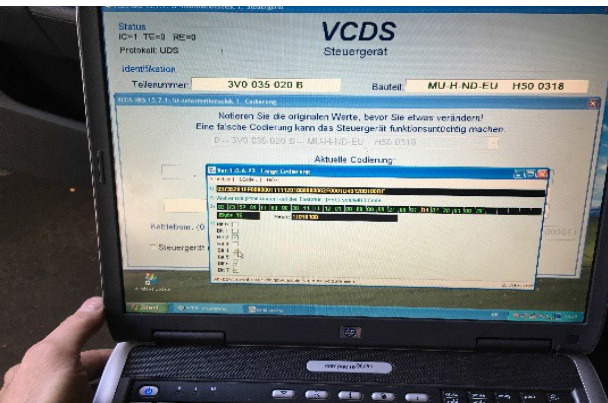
Status
IC=1 TE=0 RE=0
Protokoll: UDS

VCDS
Steuergerät

Identifikation
Teilenummer: 3V0 035 020 B
Bauteil: MU-H-ND-EU H50 0318

VCDS 16.?.1: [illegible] Codierung

Notieren Sie die originalen Werte, bevor Sie etwas verändern!
Eine falsche Codierung kann das Steuergerät funktionsuntüchtig machen.

D... 3V0 035 020 B ... MU-H-ND-EU H50 0318

Aktuelle Codierung:

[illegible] Lange Codierung

Byte 15
Binär 00101000

Betriebsnr. (0
Steuergerät

Start

hp